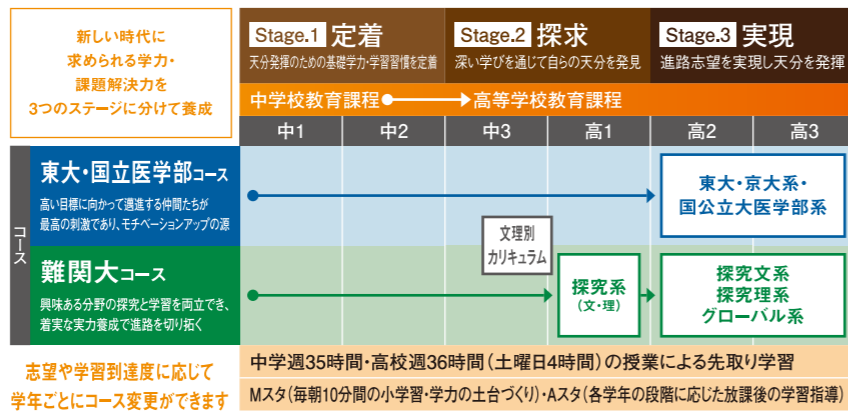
新しい時代に求められる学力・課題解決力を3つのステージに分けて養成

Stage.1 定着
天分発揮のための基礎学力・学習習慣を定着

Stage.2 探求
深い学びを通じて自らの天分を発見

Stage.3 実現
進路志望を実現し天分を発揮

中学校教育課程 → 高等学校教育課程

| 中1 | 中2 | 中3 | 高1 | 高2 | 高3 |
|---|---|---|---|---|---|

コース

東大・国立医学部コース
高い目標に向かって邁進する仲間たちが最高の刺激であり、モチベーションアップの源

東大・京大系・国公立大医学部系

文理別カリキュラム

難関大コース
興味ある分野の探究と学習を両立でき、着実な実力養成で進路を切り拓く

探究系（文・理）

探究文系
探究理系
グローバル系

志望や学習到達度に応じて学年ごとにコース変更ができます

中学週35時間・高校週36時間（土曜日4時間）の授業による先取り学習

Mスタ（毎朝10分間の小学習・学力の土台づくり）・Aスタ（各学年の段階に応じた放課後の学習指導）